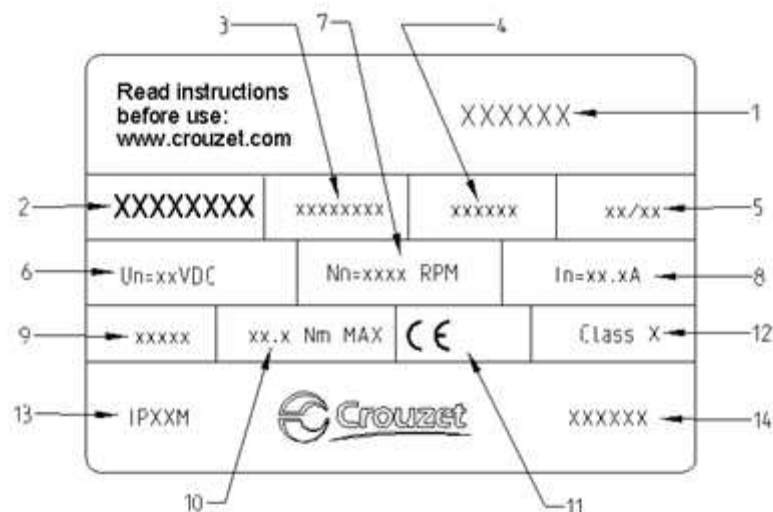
3
7
4

Read instructions before use: www.crouzet.com

XXXXXX
1

2
XXXXXXXX
xxxxxxxx
xxxxxx
xx/xx
5

6
Un=xxVDC
Nn=xxxx RPM
In=xx.xA
8

9
xxxxx
xx.x Nm MAX
CE
Class X
12

13
IPXXM
Crouzet
XXXXXX
14

10
11